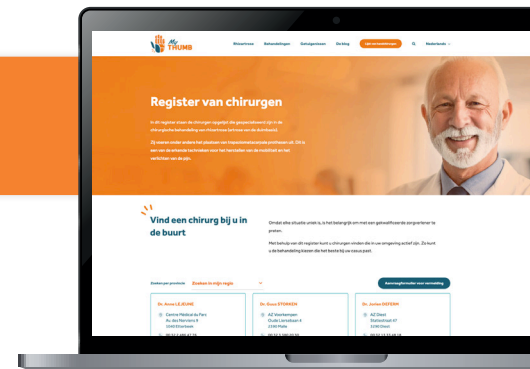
My THUMB

Ontdek meer | Behandelingen | Getuigenissen | De blog | Vind een chirurg | Nederlands

Register van chirurgen

In dit register staan de chirurgen opgelijst, die gespecialiseerd zijn in de chirurgische behandeling van rhizartrose (artrose van de duimbasis).

Zij voeren onder andere het plaatsen van trapeziometacarpale prothesen uit. Dit is een van de ernstige technieken voor het herstellen van de mobiliteit en het verlichten van de pijn.

Vind een chirurg bij u in de buurt

Omdat elke situatie uniek is, is het belangrijk om met een gekwalificeerde zorgverlener te praten.

Met behulp van dit register kunt u chirurgen vinden die in uw omgeving actief zijn. Zo kunt u de behandeling kiezen die het beste bij uw casus past.

Zoeken per provincie | Zoeken in mijn regio | Aanvraagformulier voor vermelding

Dr. Anne LEJEUNE
Centre Médical du Parc
Av. des Nerviens 9
1040 Etterbeek

Dr. Dave STORMEN
AZ Voorkempen
Oude Liersebaan 4
2390 Malle

Dr. Jochen DISTERS
AZ Diest
Statiestraat 87
3290 Diest